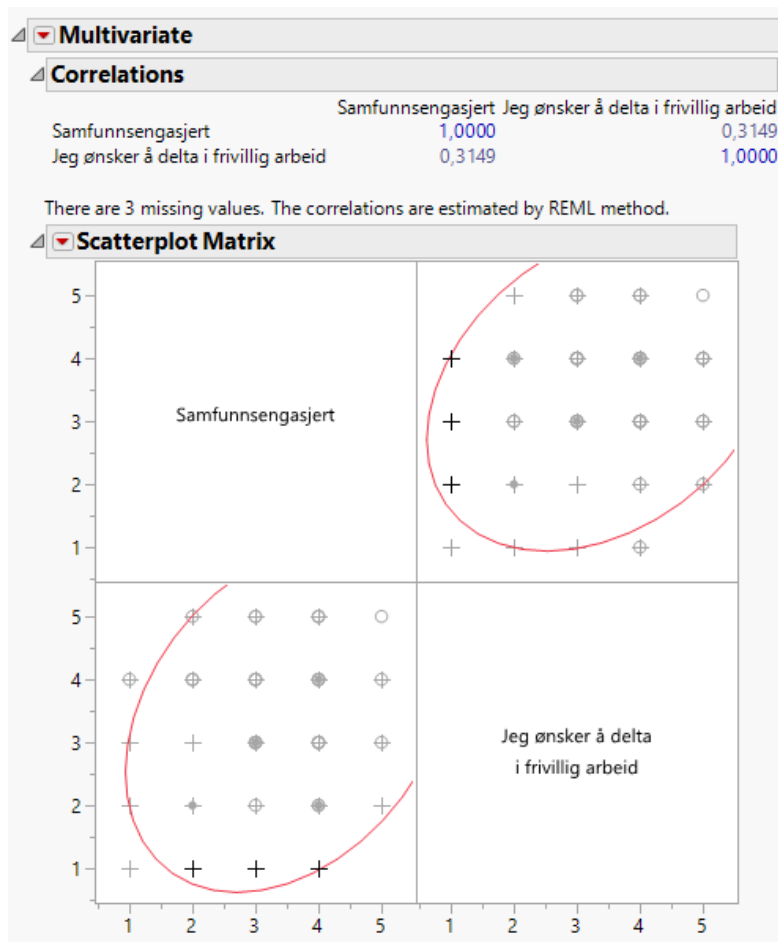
Multivariate

Correlations

| | Samfunnsengasjert | Jeg ønsker å delta i frivillig arbeid |
|---|---|---|
| Samfunnsengasjert | 1,0000 | 0,3149 |
| Jeg ønsker å delta i frivillig arbeid | 0,3149 | 1,0000 |

There are 3 missing values. The correlations are estimated by REML method.

Scatterplot Matrix

5
4
3
2
1

Samfunnsengasjert

5
4
3
2
1

Jeg ønsker å delta i frivillig arbeid

1 2 3 4 5 1 2 3 4 5